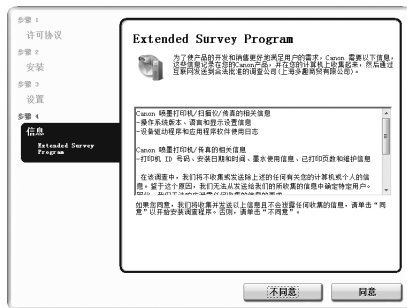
步骤 1
许可协议
步骤 2
安装
步骤 3
设置
步骤 4
信息
Extended Survey Program

Extended Survey Program

为了使产品的开发和销售更加满足用户的需求，Canon 需要以下信息，这些信息记录在您的Canon产品，并在您的计算机上收集起来，然后通过互联网发送到佳能指定的调查公司（上海多趣网络有限公司）。

Canon 喷墨打印机/扫描仪/传真的相关信息
-操作系统版本、语言和显示设置信息
-设备驱动程序和应用程序软件使用日志

Canon 喷墨打印机/传真的相关信息
-打印机 ID 号码、安装日期和时间、墨水使用信息、已打印页数和维护信息

在该调查中，我们将不收集或发送除上述的任何有关您的计算机或个人的信息。鉴于这个原因，我们无法从发送给我们的所收集的信息中确定特定用户。
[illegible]

如果您同意，我们将收集并发送以上信息且不会妨碍任何收集的信息，请单击"同意"以开始安装调查程序。否则，请单击"不同意"。

不同意 | 同意